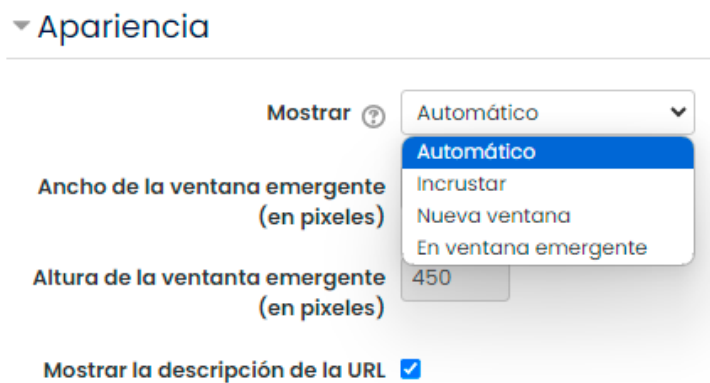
Apariencia

Mostrar Automático

Automático
Incrustar
Nueva ventana
En ventana emergente

Ancho de la ventana emergente (en pixeles)

Altura de la ventanta emergente (en pixeles) 450

Mostrar la descripción de la URL